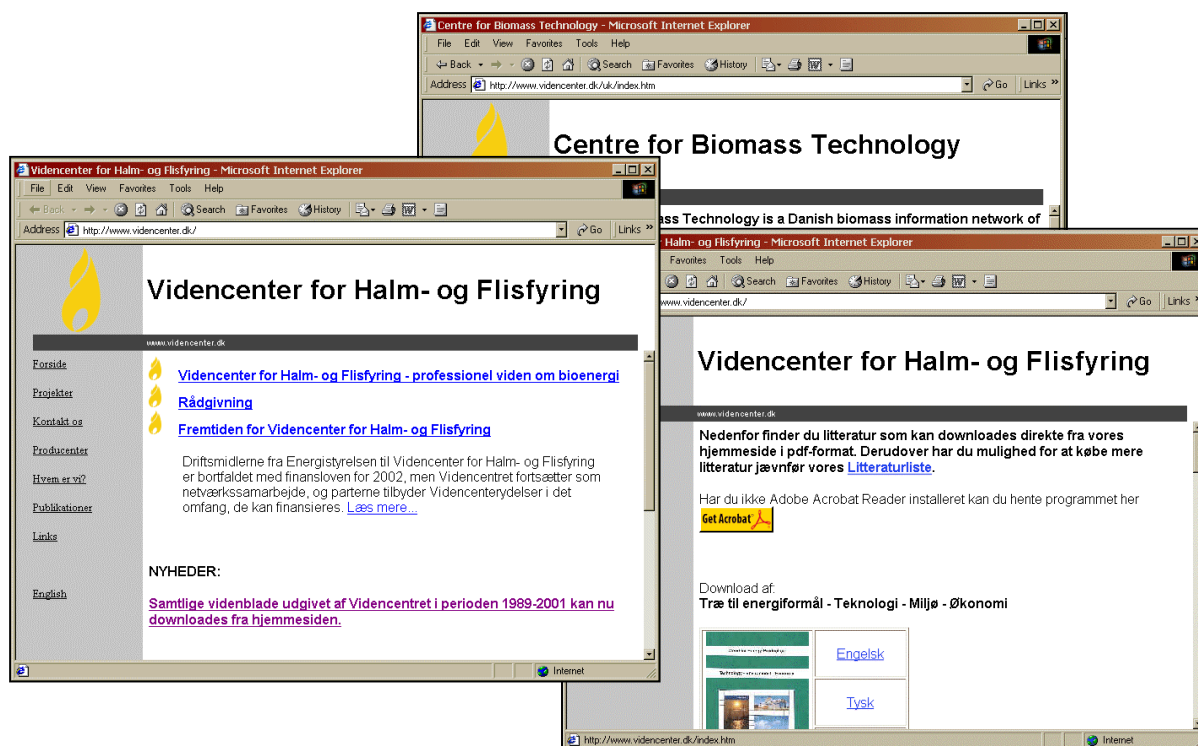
Centre for Biomass Technology - Microsoft Internet Explorer
File Edit View Favorites Tools Help
Back Search Favorites History
Address http://www.videncenter.dk/uk/index.htm Go Links

Centre for Biomass Technology

ass Technology is a Danish biomass information network of

Videncenter for Halm- og Flisfyring - Microsoft Internet Explorer
File Edit View Favorites Tools Help
Back Search Favorites History
Address http://www.videncenter.dk/ Go Links

Videncenter for Halm- og Flisfyring

www.videncenter.dk

Forside
Projekter
Kontakt os
Producenter
Hvem er vi?
Publikationer
Links
English

Videncenter for Halm- og Flisfyring - professionel viden om bioenergi
Rådgivning
Fremtiden for Videncenter for Halm- og Flisfyring

Driftsmidlerne fra Energistyrelsen til Videncenter for Halm- og Flisfyring er bortfaldet med finansloven for 2002, men Videncentret fortsætter som netværkssamarbejde, og parterne tilbyder Videncenterydelser i det omfang, de kan finansieres. Læs mere...

NYHEDER:

Samtlige videnblade udgivet af Videncentret i perioden 1989-2001 kan nu downloades fra hjemmesiden.

Internet

Halm- og Flisfyring - Microsoft Internet Explorer
Favorites Tools Help
Search Favorites History
www.videncenter.dk/ Go Links

Videncenter for Halm- og Flisfyring

www.videncenter.dk

Nedenfor finder du litteratur som kan downloades direkte fra vores hjemmeside i pdf-format. Derudover har du mulighed for at købe mere litteratur jævnfør vores Litteraturliste.

Har du ikke Adobe Acrobat Reader installeret kan du hente programmet her
Get Acrobat

Download af:
Træ til energiformål - Teknologi - Miljø - Økonomi

| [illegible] | Engelsk |
|---|---|
| | Tysk |

http://www.videncenter.dk/index.htm
Internet